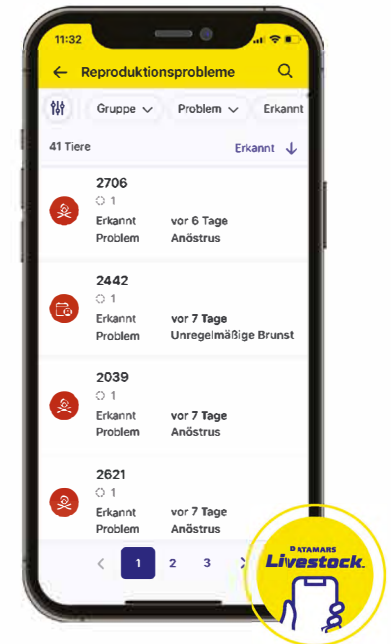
11:32

Reproduktionsprobleme

Gruppe Problem Erkannt

41 Tiere

Erkannt

2706
1
Erkannt vor 6 Tage
Problem Anöstrus

2442
1
Erkannt vor 7 Tage
Problem Unregelmäßige Brunst

2039
1
Erkannt vor 7 Tage
Problem Anöstrus

2621
1
Erkannt vor 7 Tage
Problem Anöstrus

1 2 3

DATAMARS
Livestock